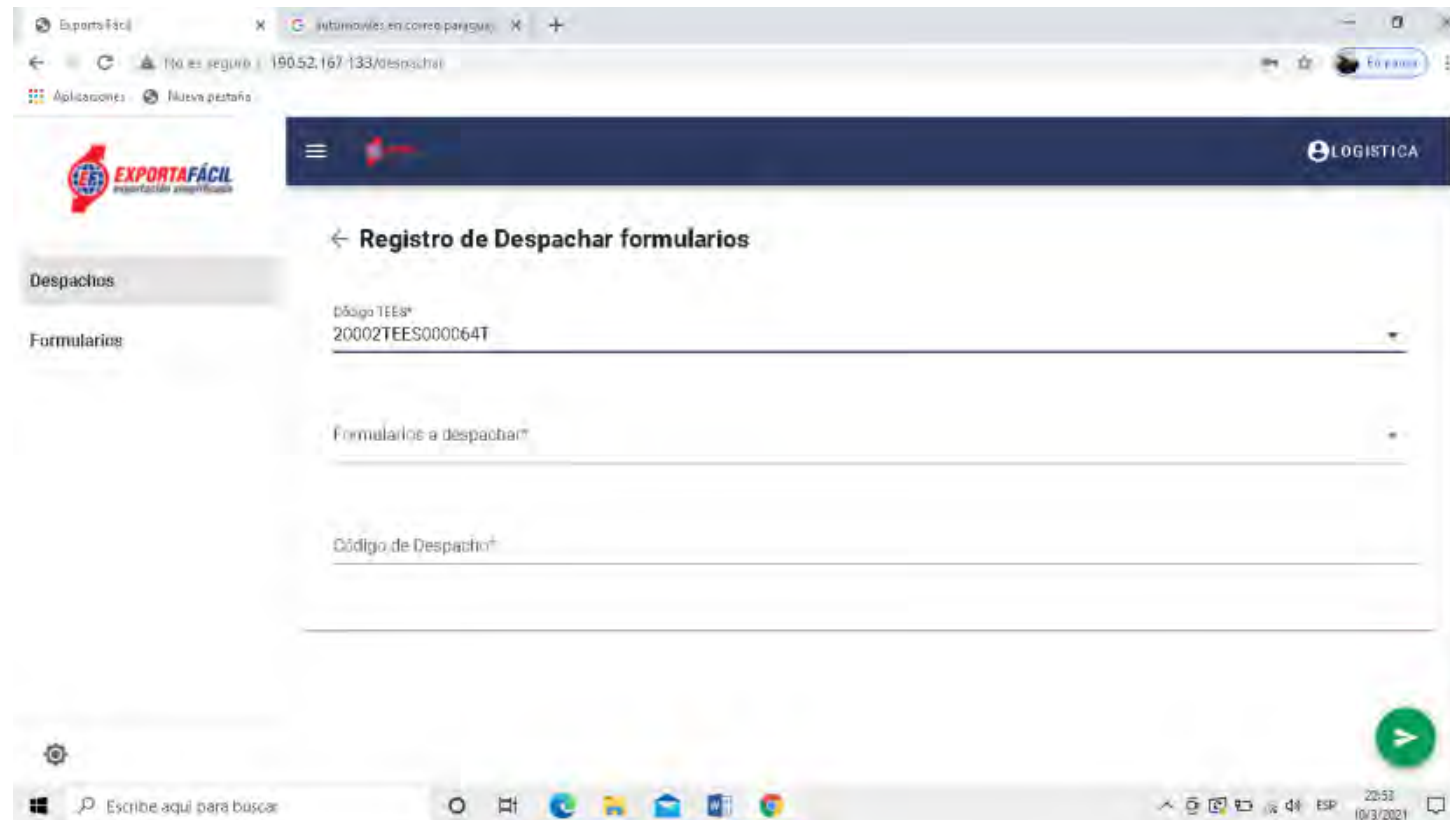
Exporta Fácil
automoviles en correo paraguay
No es seguro | 190.52.167.133/despachar
Aplicaciones
Nueva pestaña
En pausa

EXPORTAFÁCIL
exportación simplificada

LOGISTICA

Despachos
Formularios

← Registro de Despachar formularios

Código TEES*
20002TEES000064T

Formularios a despachar*

Código de Despacho*

Escribe aquí para buscar
ESP
22:53
10/3/2021